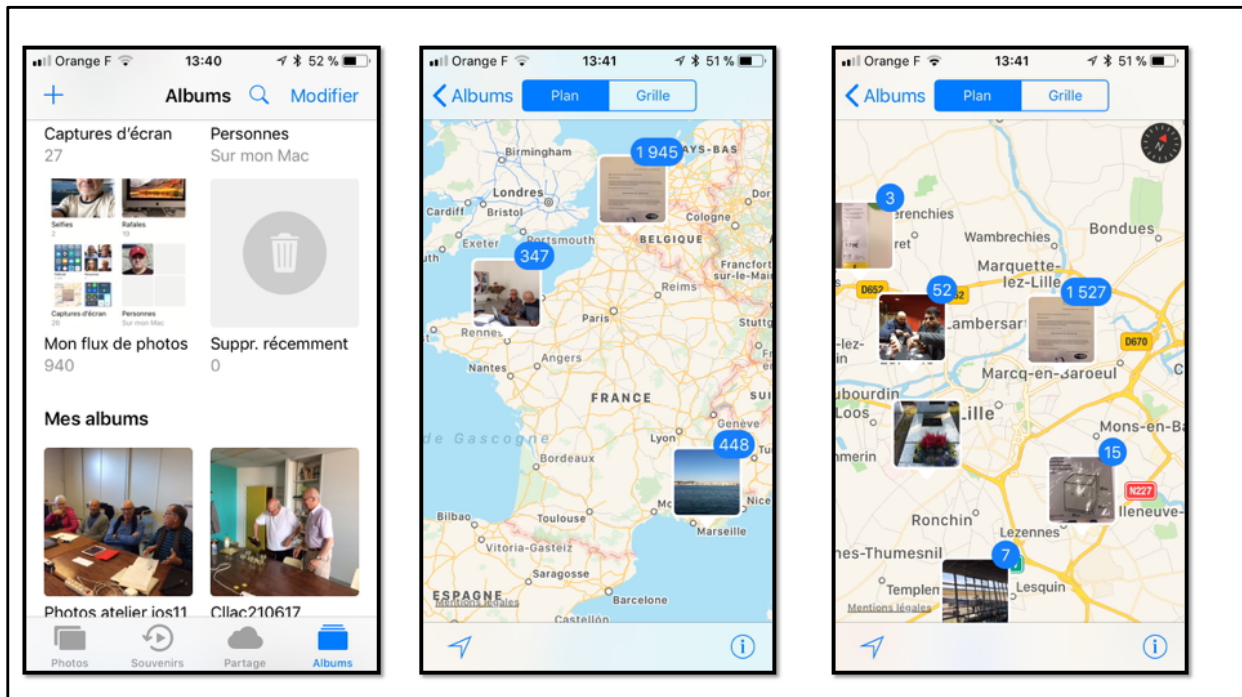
Orange F 13:40 52 %

+ Albums Modifier

Captures d'écran
27

Personnes
Sur mon Mac

Selfies
Rafales
Captures d'écran
Personnes

Mon flux de photos
940

Suppr. récemment
0

Mes albums

Photos atelier ios11

Cllac210617

Photos Souvenirs Partage Albums

Orange F 13:41 51 %

Albums Plan Grille

Birmingham
1 945
AYS-BAS
Londres
Cardiff
Bristol
Exeter
Portsmouth
Cologne
BELGIQUE
347
Francfort-sur-le-Main
Reims
Paris
Stuttg
Rennes
Angers
Nantes
FRANCE
de Gascogne
Genève
Lyon
448
Bordeaux
Nice
Mo
Marseille
Bilbao
Toulouse
Vitoria-Gasteiz
Saragosse
ESPAGNE
Mentions légales
Barcelone
Castellón

Orange F 13:41 51 %

Albums Plan Grille

3
erenchies
Bondues
ret
Wambrechies
Marquette-lez-Lille
D652
52
1 527
Lambersart
D670
Marcq-en-Baroeul
ubourdin
Loos
Lille
Mons-en-Ba
mmerin
15
N227
Ronchin
lleneuve-
Lezennes
7
es-Thumesnil
Templen
Lesquin
Mentions légales